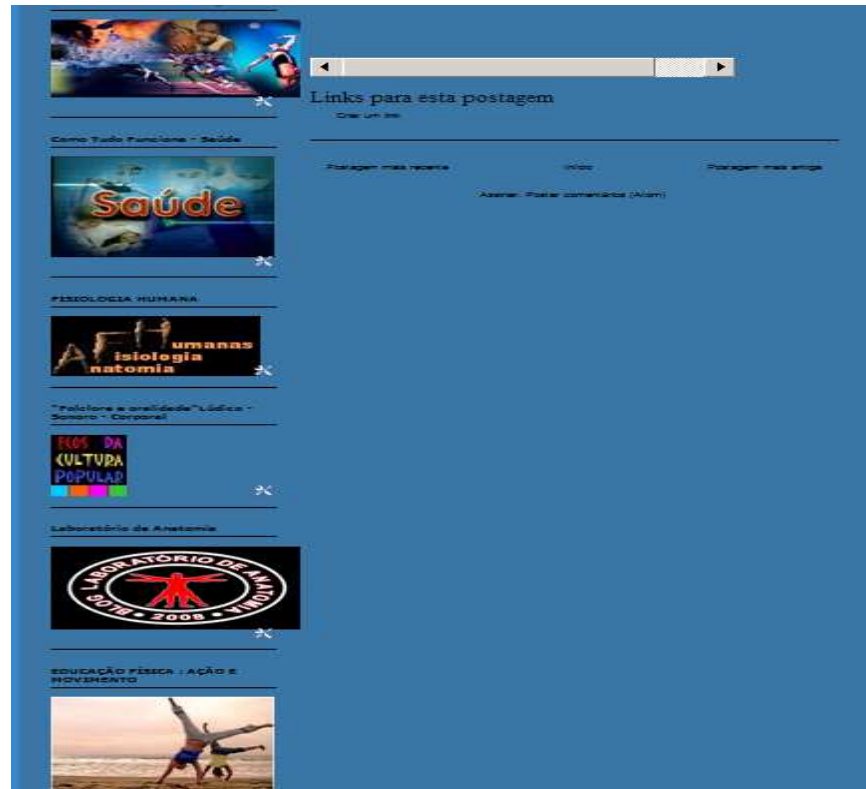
Links para esta postagem

Criar um link

Postagem mais recente

Início

Postagem mais antiga

Assinar: Postar comentários (Atom)

Como Tudo Funciona - Saúde

Saúde

FISIOLOGIA HUMANA

Humanas
Fisiologia
Anatomia

"Folclore e oralidade"Lúdico - Sonoro - Corporal

ELOS DA CULTURA POPULAR

Laboratório de Anatomia

BLOG LABORATÓRIO DE ANATOMIA
2008

EDUCAÇÃO FÍSICA : AÇÃO E MOVIMENTO